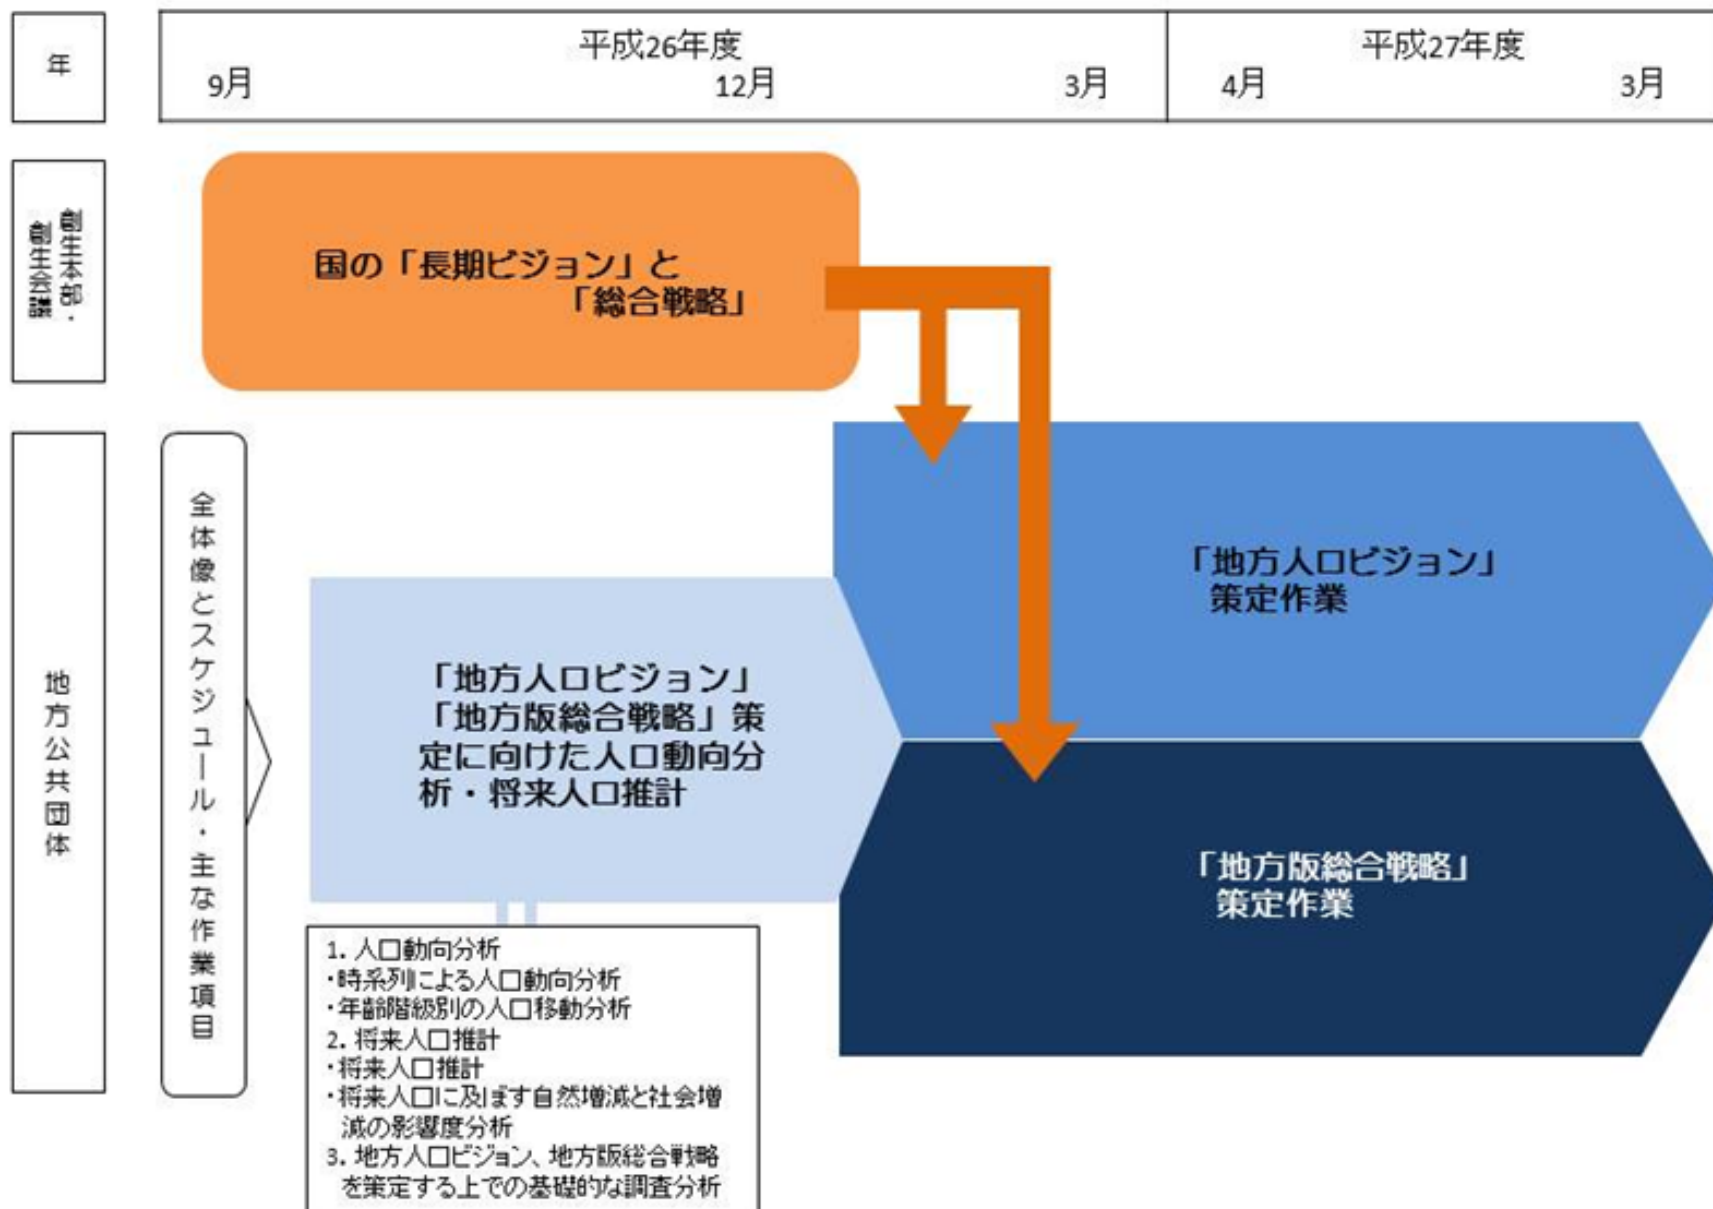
年

平成26年度
9月
12月
3月

平成27年度
4月
3月

創生本部・創生会議

国の「長期ビジョン」と「総合戦略」

地方公共団体

全体像とスケジュール・主な作業項目

「地方人口ビジョン」策定作業

「地方人口ビジョン」「地方版総合戦略」策定に向けた人口動向分析・将来人口推計

「地方版総合戦略」策定作業

1. 人口動向分析
・時系列による人口動向分析
・年齢階級別の人口移動分析
2. 将来人口推計
・将来人口推計
・将来人口に及ぼす自然増減と社会増減の影響度分析
3. 地方人口ビジョン、地方版総合戦略を策定する上での基礎的な調査分析